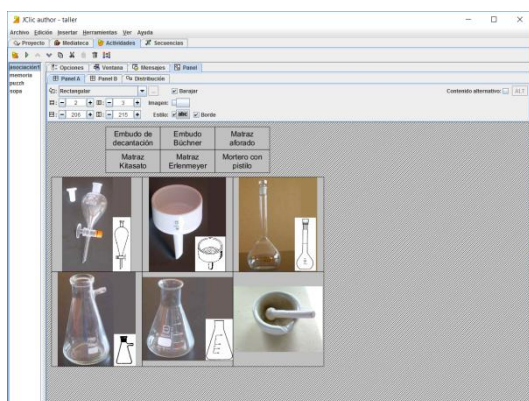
JClic author - taller

Archivo Edición Insertar Herramientas Ver Ayuda

Proyecto Mediateca Actividades Secuencias

asociacion1
memoria
puzzle
sopa

Opciones Ventana Mensajes Panel

Panel A Panel B Distribución

Rectangular

Barajar

Contenido alternativo: ALT

2 3 Imagen:

206 215 Estilo: abc Borde

| Embudo de decantación | Embudo Büchner | Matraz aforado |
|---|---|---|
| Matraz Kitasato | Matraz Erlenmeyer | Mortero con pistilo |